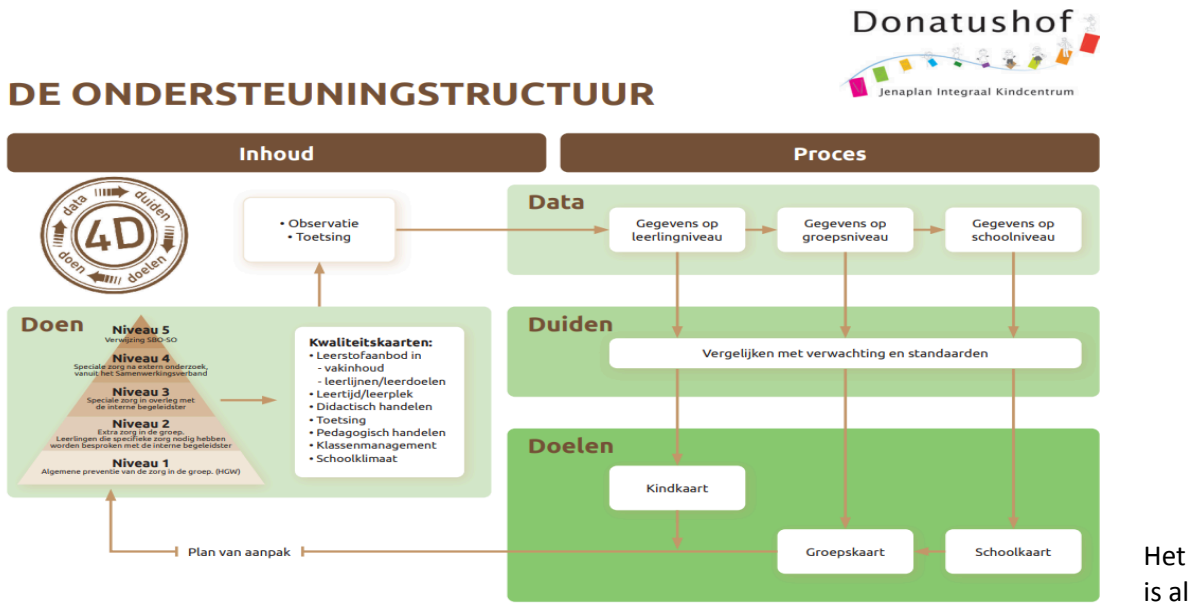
Donatushof
Jenaplan Integraal Kindcentrum

DE ONDERSTEUNINGSTRUCTUUR

Inhoud

Proces

data duiden doen doelen
4D

• Observatie
• Toetsing

Data

Gegevens op leerlingniveau

Gegevens op groepsniveau

Gegevens op schoolniveau

Doen

Niveau 5
Verwijzing SBO-SO

Niveau 4
Speciale zorg na extern onderzoek, vanuit het Samenwerkingsverband

Niveau 3
Speciale zorg in overleg met de interne begeleidster

Niveau 2
Extra zorg in de groep. Leerlingen die specifieke zorg nodig hebben worden besproken met de interne begeleidster

Niveau 1
Algemene preventie van de zorg in de groep. (HGW)

Kwaliteitskaarten:
• Leerstofaanbod in
- vakinhoud
- leerlijnen/leerdoelen
• Leertijd/leerplek
• Didactisch handelen
• Toetsing
• Pedagogisch handelen
• Klassenmanagement
• Schoolklimaat

Duiden

Vergelijken met verwachting en standaarden

Doelen

Kindkaart

Plan van aanpak

Groepskaart

Schoolkaart

Het
is al